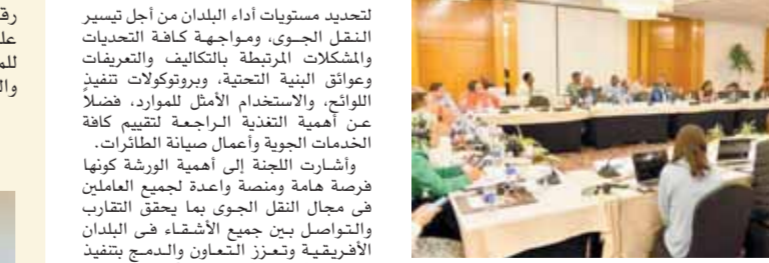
لتحديد مستويات أداء البلدان من أجل تيسير النقل الجوى، ومواجهة كافة التحديات والمشكلات المرتبطة بالتكاليف والتعريفات وعوائق البنية التحتية، وبروتوكولات تنفيذ اللوائح، والاستخدام الأمثل للموارد، فضلاً عن أهمية التغذية الراجعة لتقييم كافة الخدمات الجوية وأعمال صيانة الطائرات.

وأشارت اللجنة إلى أهمية الورشة كونها فرصة هامة ومنصة واعدة لجميع العاملين فى مجال النقل الجوى بما يحقق التقارب والتواصل بين جميع الأشقاء فى البلدان الأفريقية وتعزز التعاون والدمج بتنفيذ

رق
عل
للم
وال